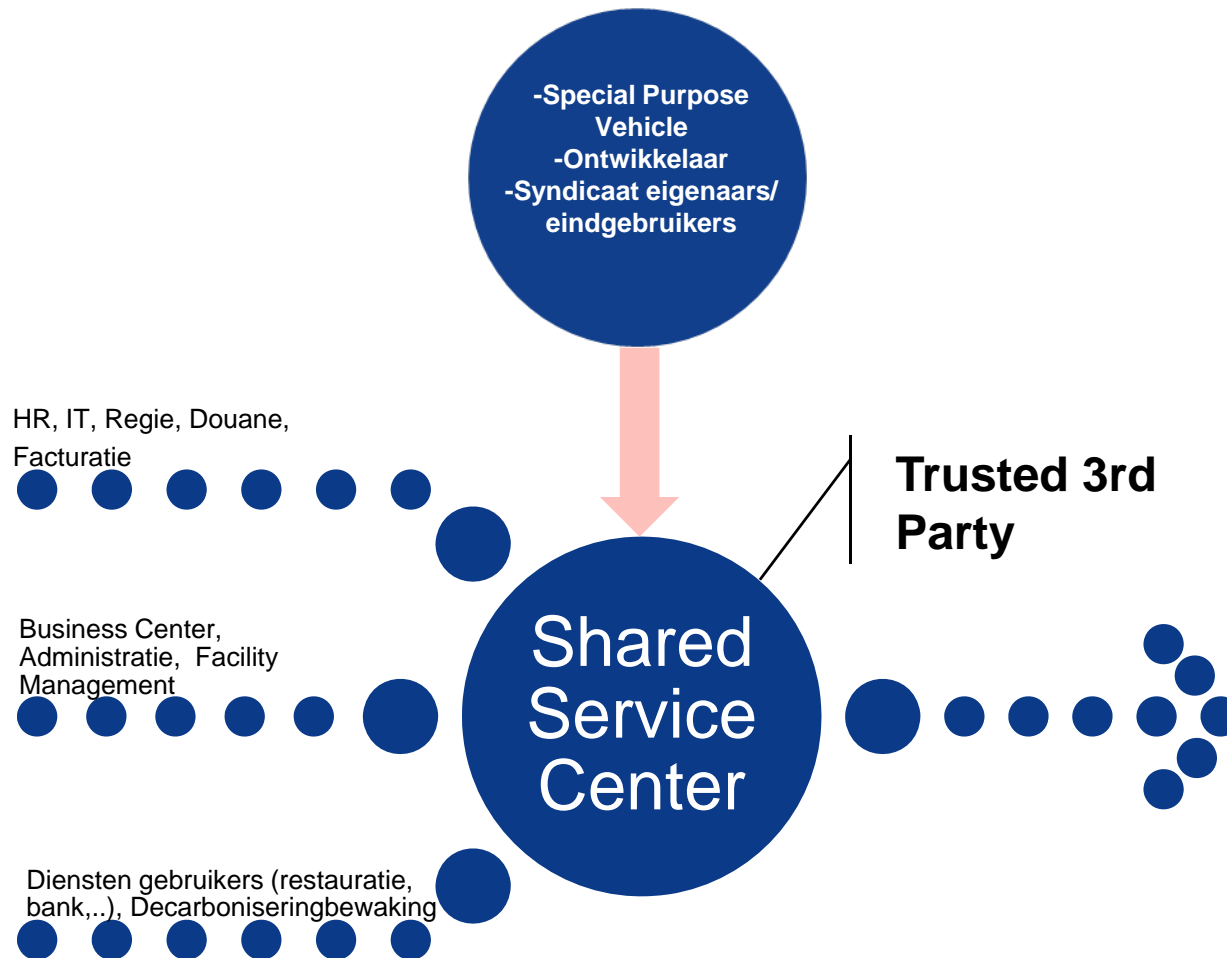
-Special Purpose Vehicle
-Ontwikkelaar
-Syndicaat eigenaars/ eindgebruikers

HR, IT, Regie, Douane, Facturatie

Trusted 3rd Party

Business Center, Administratie, Facility Management

Shared Service Center

Diensten gebruikers (restauratie, bank,..), Decarboniseringbewaking